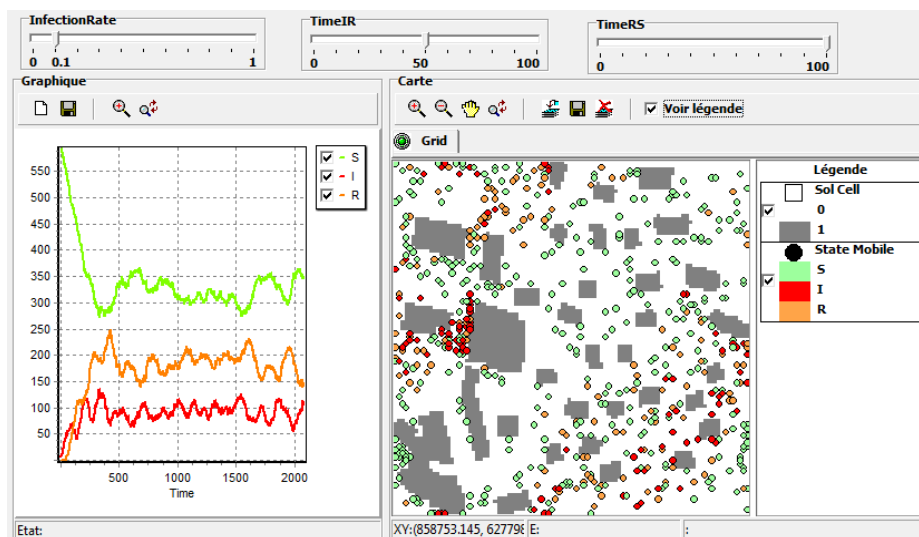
InfectionRate
0 0.1 1

TimeIR
0 50 100

TimeRS
0 100

Graphique

S
I
R

550
500
450
400
350
300
250
200
150
100
50

500 1000 1500 2000
Time

Carte

Voir légende

Grid

Légende
Sol Cell
0
1
State Mobile
S
I
R

Etat:
XY:(858753.145, 627798
E:
: